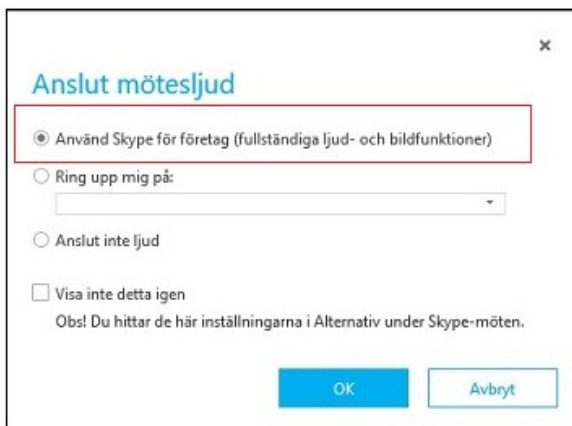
×

Anslut mötesljud

Använd Skype för företag (fullständiga ljud- och bildfunktioner)

Ring upp mig på:

Anslut inte ljud

Visa inte detta igen

Obs! Du hittar de här inställningarna i Alternativ under Skype-möten.

OK

Avbryt